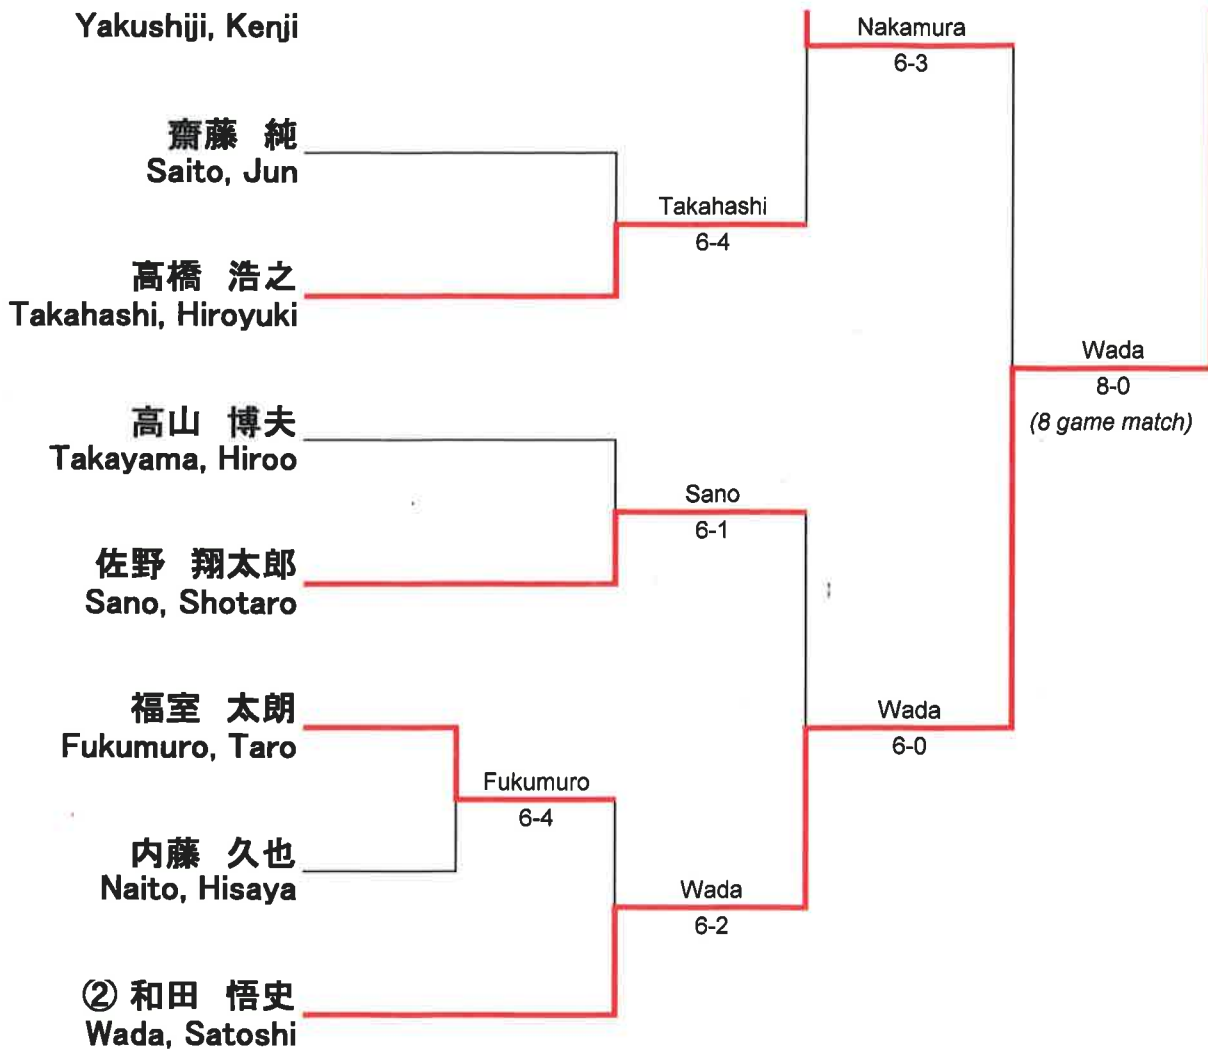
Yakushiji, Kenji

齋藤 純
Saito, Jun

高橋 浩之
Takahashi, Hiroyuki

高山 博夫
Takayama, Hiroo

佐野 翔太郎
Sano, Shotaro

福室 太朗
Fukumuro, Taro

内藤 久也
Naito, Hisaya

② 和田 悟史
Wada, Satoshi

Nakamura
6-3

Takahashi
6-4

Sano
6-1

Fukumuro
6-4

Wada
6-2

Wada
6-0

Wada
8-0
(8 game match)